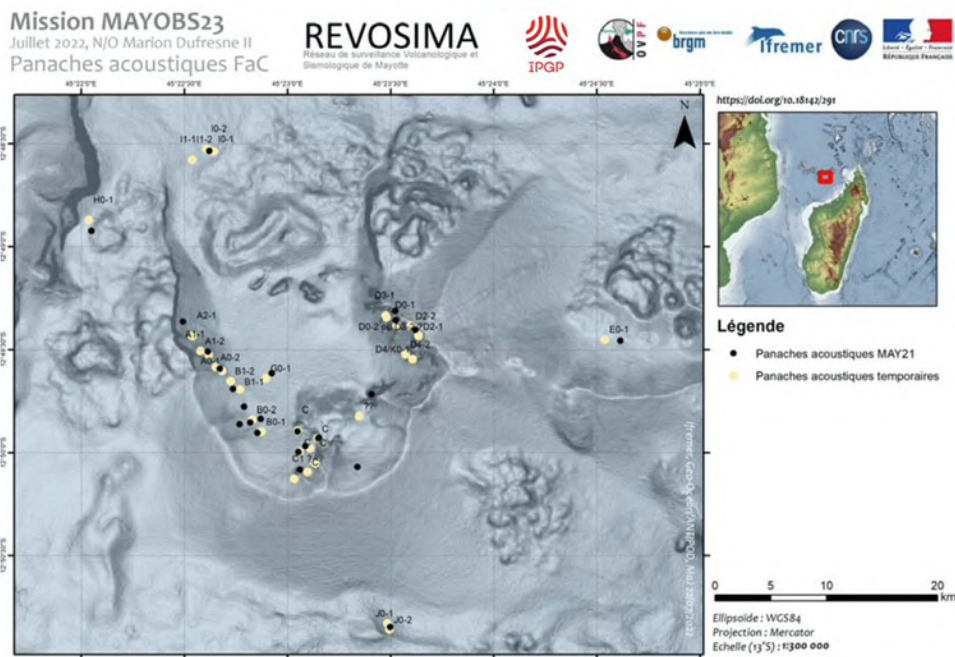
Mission MAYOBS23
Juillet 2022, N/O Marion Dufresne II
Panaches acoustiques FaC

REVOSIMA
Réseau de surveillance Volcanologique et Sismologique de Mayotte

IPGP OVPF brgm Ifremer cnrs

RÉPUBLIQUE FRANÇAISE

45°22'30"E 45°23'E 45°23'30"E 45°24'E 45°24'30"E 45°25'E

https://doi.org/10.18142/291

N

I0-2
I1-1 I1-2 I0-1
H0-1
D3-1
D0-1
D2-2
D0-2
D2-1
D4/K0-1
A2-1
A1-1
A1-2
A0-2
B1-2
C0-1
B1-1
B0-2
B0-1
C
C
C
E0-1
J0-1
J0-2

Légende
Panaches acoustiques MAY21
Panaches acoustiques temporaires

0 5 10 20 km

Ellipsoïde : WGS84
Projection : Mercator
Echelle (13°S) : 1:300 000

Ifremer, Geo-Ocean/ANBDD, Mai 22/07/2022